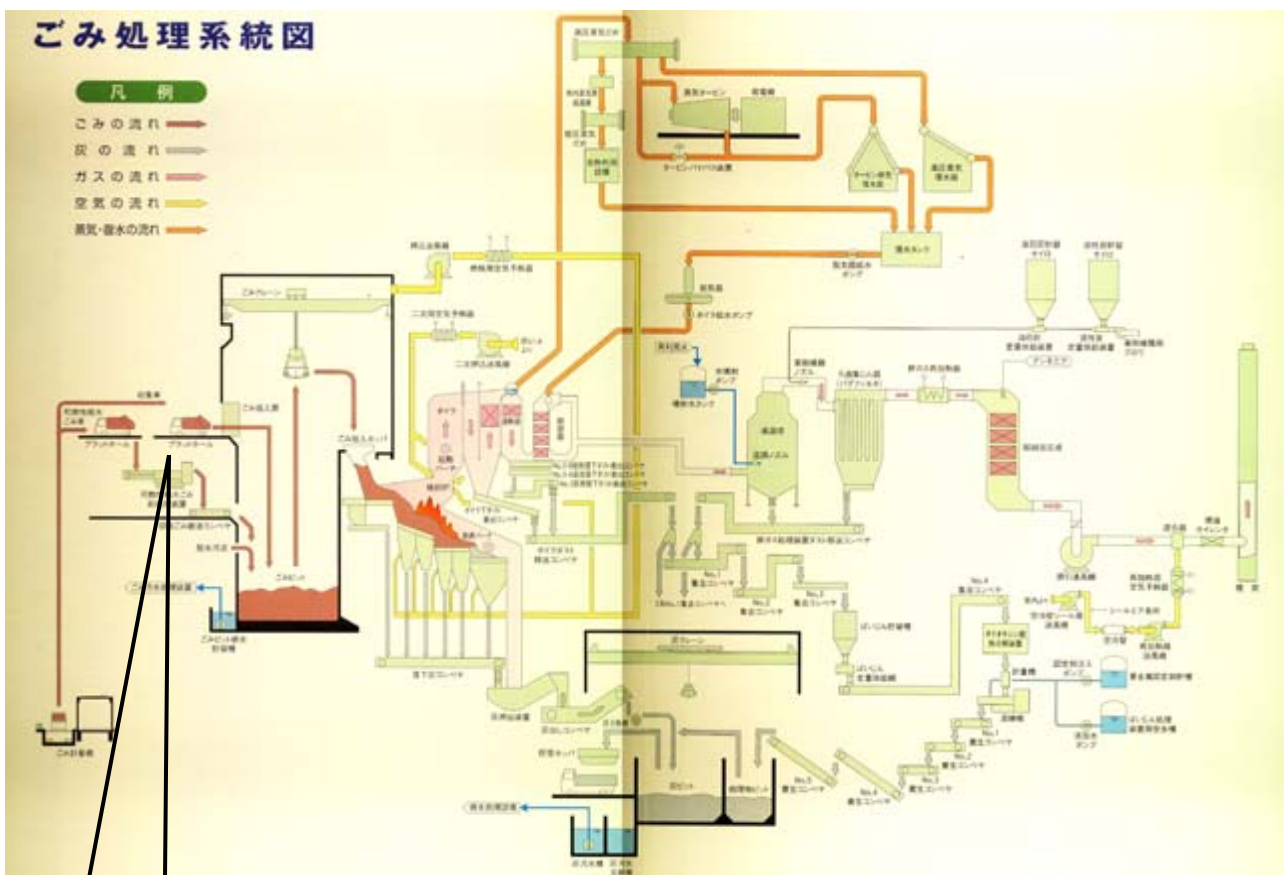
ごみ処理系統図

凡 例
ごみの流れ
灰の流れ
ガスの流れ
空気の流れ
蒸気・復水の流れ

ごみクレーン
ごみ投入ホッパ
ごみピット
プラットホーム
プラットホーム
計量機
押込送風機
二次押込送風機
燃焼用空気予熱器
二次用空気予熱器
ボイラ
蒸気タービン
発電機
復水タンク
脱気器
ボイラ給水ポンプ
減温塔
ろ過式集じん器
排ガス再加熱器
触媒反応塔
誘引送風機
煙突
灰クレーン
灰ピット
No.1
No.2
No.3
No.4
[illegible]